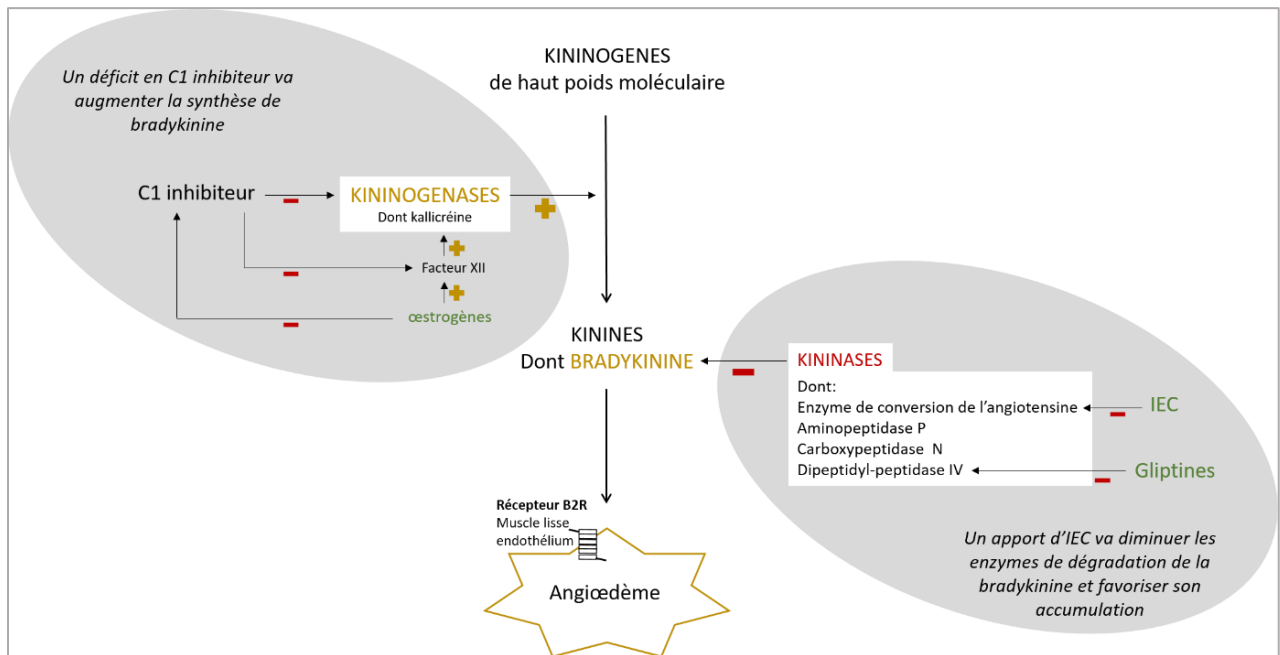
Un déficit en C1 inhibiteur va augmenter la synthèse de bradykinine

KININOGENES
de haut poids moléculaire

C1 inhibiteur

KININOGENASES
Dont kallicréine

Facteur XII

œstrogènes

KININES
Dont BRADYKININE

KININASES
Dont:
Enzyme de conversion de l'angiotensine
Aminopeptidase P
Carboxypeptidase N
Dipeptidyl-peptidase IV

IEC

Gliptines

Récepteur B2R
Muscle lisse
endothélium

Angiœdème

Un apport d'IEC va diminuer les enzymes de dégradation de la bradykinine et favoriser son accumulation